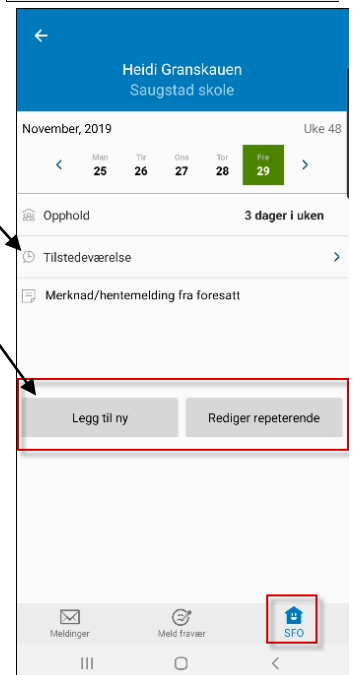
Heidi Granskauen
Saugstad skole

November, 2019
Uke 48

Man 25
Tir 26
Ons 27
Tor 28
Fre 29

Opphold
3 dager i uken

Tilstedeværelse

Merknad/hentemelding fra foresatt

Legg til ny
Rediger repeterende

Meldinger
Meld fravær
SFO